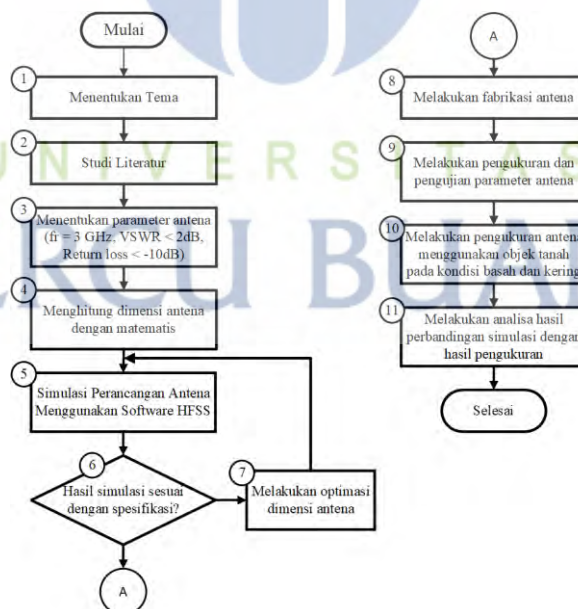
Mulai

1 Menentukan Tema

2 Studi Literatur

3 Menentukan parameter antena (fr = 3 GHz, VSWR < 2dB, Return loss < -10dB)

4 Menghitung dimensi antena dengan matematis

5 Simulasi Perancangan Antena Menggunakan Software HFSS

6 Hasil simulasi sesuai dengan spesifikasi?

7 Melakukan optimasi dimensi antena

A

A

8 Melakukan fabrikasi antena

9 Melakukan pengukuran dan pengujian parameter antena

10 Melakukan pengukuran antena menggunakan objek tanah pada kondisi basah dan kering

11 Melakukan analisa hasil perbandingan simulasi dengan hasil pengukuran

Selesai

U N I V E R S I T A S
MERCU BUANA